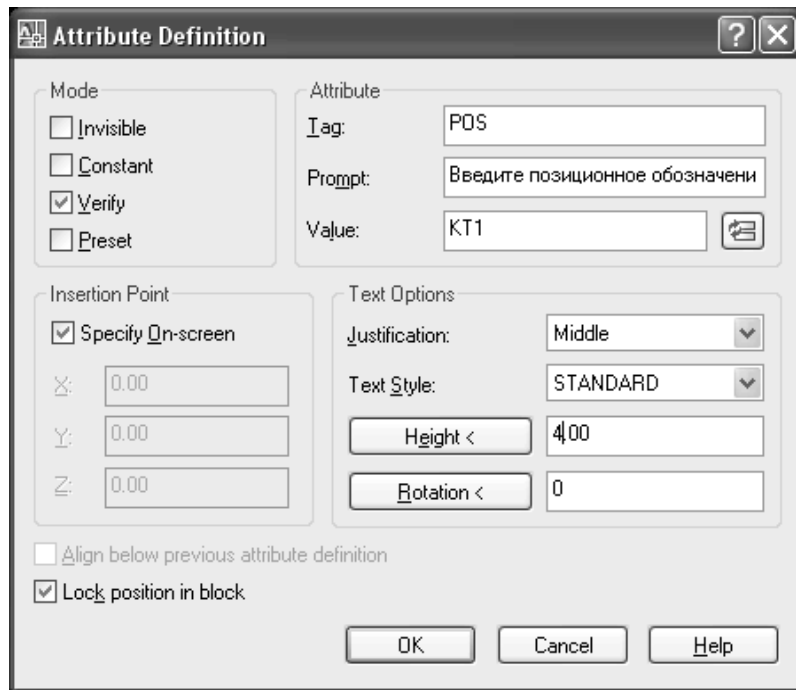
Attribute Definition

Mode
Invisible
Constant
Verify
Preset

Attribute
Tag: POS
Prompt: Введите позиционное обозначени
Value: KT1

Insertion Point
Specify On-screen
X: 0.00
Y: 0.00
Z: 0.00

Text Options
Justification: Middle
Text Style: STANDARD
Height < 4.00
Rotation < 0

Align below previous attribute definition
Lock position in block

OK Cancel Help